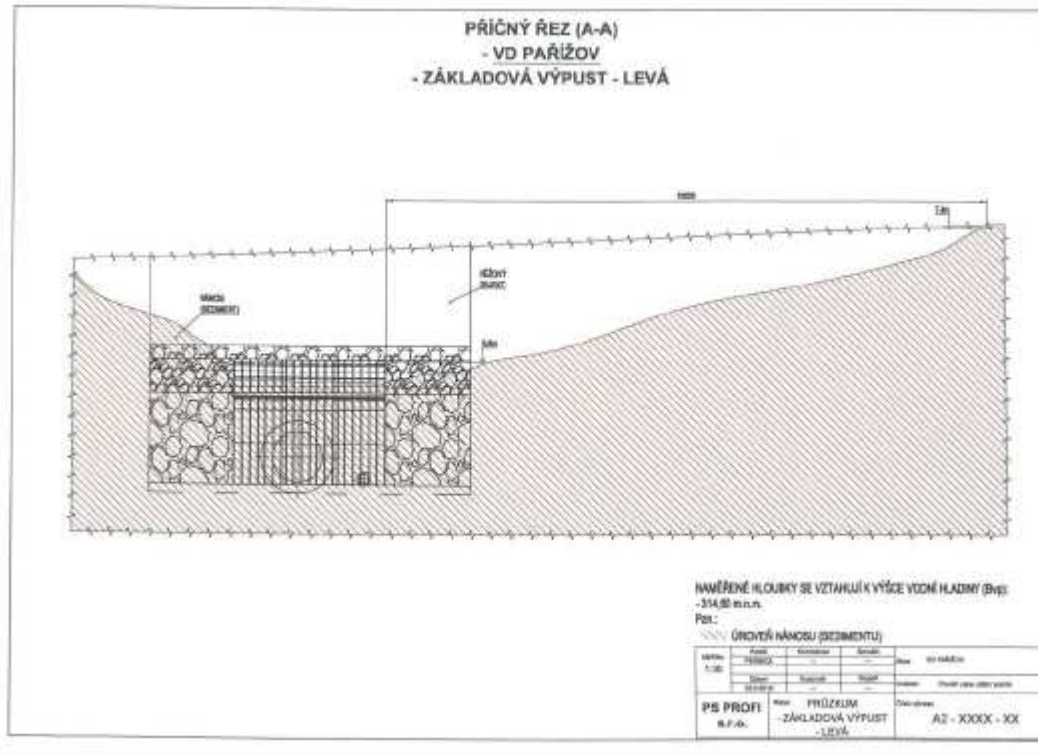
PŘÍČNÝ ŘEZ (A-A)
- VD PAŘÍŽOV
- ZÁKLADOVÁ VÝPUST - LEVÁ

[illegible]

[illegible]

NÁNOS (SEDIMENT)

ŘÍČNÍ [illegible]

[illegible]

NAMĚŘENÉ HLOUBKY SE VZTAHUJÍ K VÝŠCE VODNÍ HLADINY (Bvp):
- 314,80 m n.m.
Pozn.:
ÚROVEŇ NÁNOSU (SEDIMENTU)

| Měřítko 1:30 | Autor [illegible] | Kontroloval — | Schválil — | Akce | VD PAŘÍŽOV |
|---|---|---|---|---|---|
| | Datum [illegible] | Kreslil — | Ověřil — | Objednatel | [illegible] |
| PS PROFI s.r.o. | Název | PRŮZKUM - ZÁKLADOVÁ VÝPUST - LEVÁ | | Číslo výkresu | A2 - XXXX - XX |